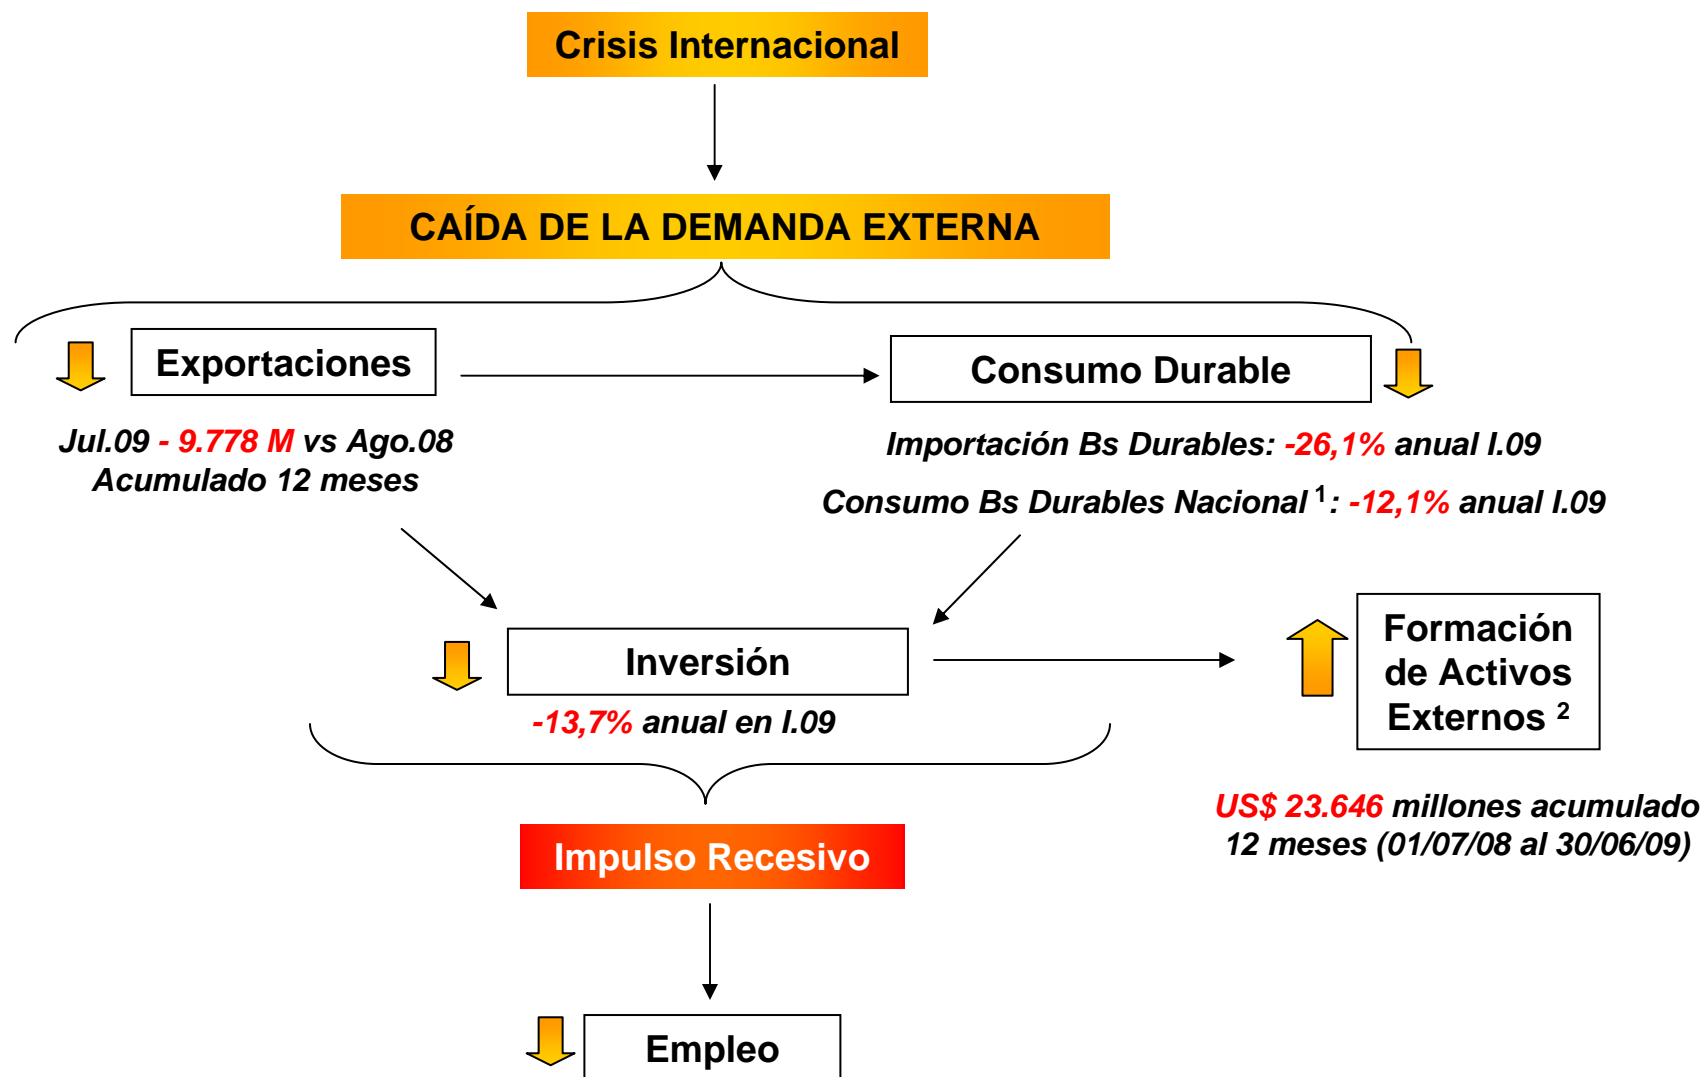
Crisis Internacional

CAÍDA DE LA DEMANDA EXTERNA

Exportaciones

Consumo Durable

Jul.09 - 9.778 M vs Ago.08
Acumulado 12 meses

Importación Bs Durables: -26,1% anual I.09

Consumo Bs Durables Nacional $^1$: -12,1% anual I.09

Inversión

-13,7% anual en I.09

Formación de Activos Externos $^2$

US$ 23.646 millones acumulado 12 meses (01/07/08 al 30/06/09)

Impulso Recesivo

Empleo